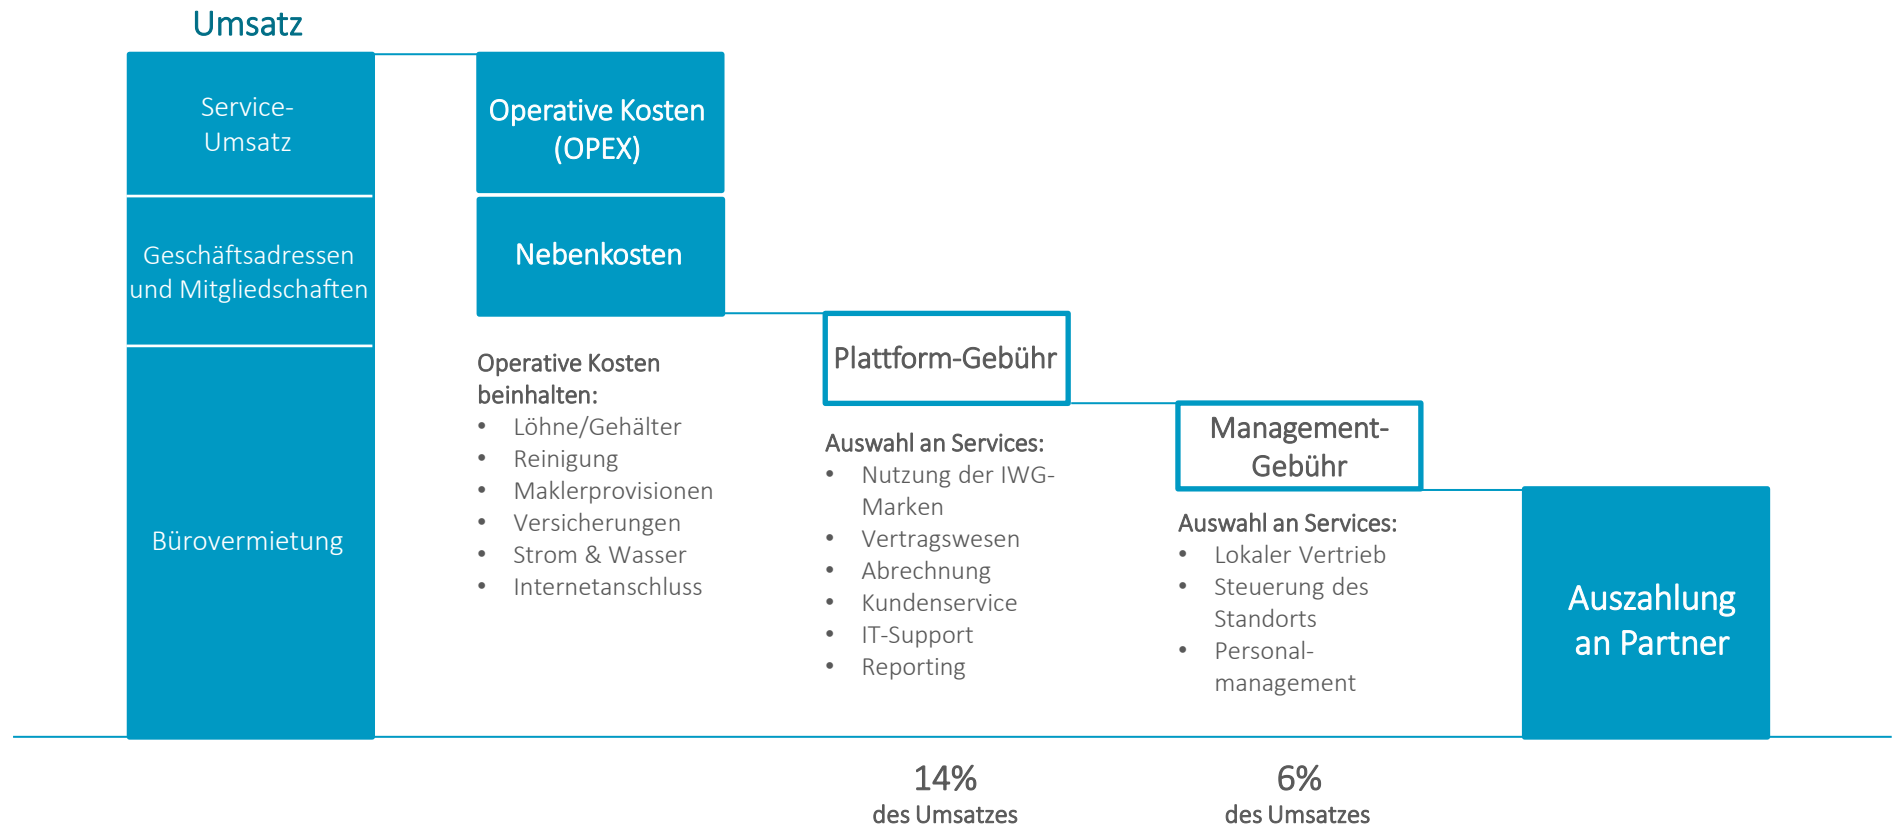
Umsatz

Service-Umsatz

Geschäftsadressen und Mitgliedschaften

Bürovermietung

Operative Kosten (OPEX)

Nebenkosten

Operative Kosten beinhalten:
- Löhne/Gehälter
- Reinigung
- Maklerprovisionen
- Versicherungen
- Strom & Wasser
- Internetanschluss

Plattform-Gebühr

Auswahl an Services:
- Nutzung der IWG-Marken
- Vertragswesen
- Abrechnung
- Kundenservice
- IT-Support
- Reporting

Management-Gebühr

Auswahl an Services:
- Lokaler Vertrieb
- Steuerung des Standorts
- Personal-management

Auszahlung an Partner

14%
des Umsatzes

6%
des Umsatzes